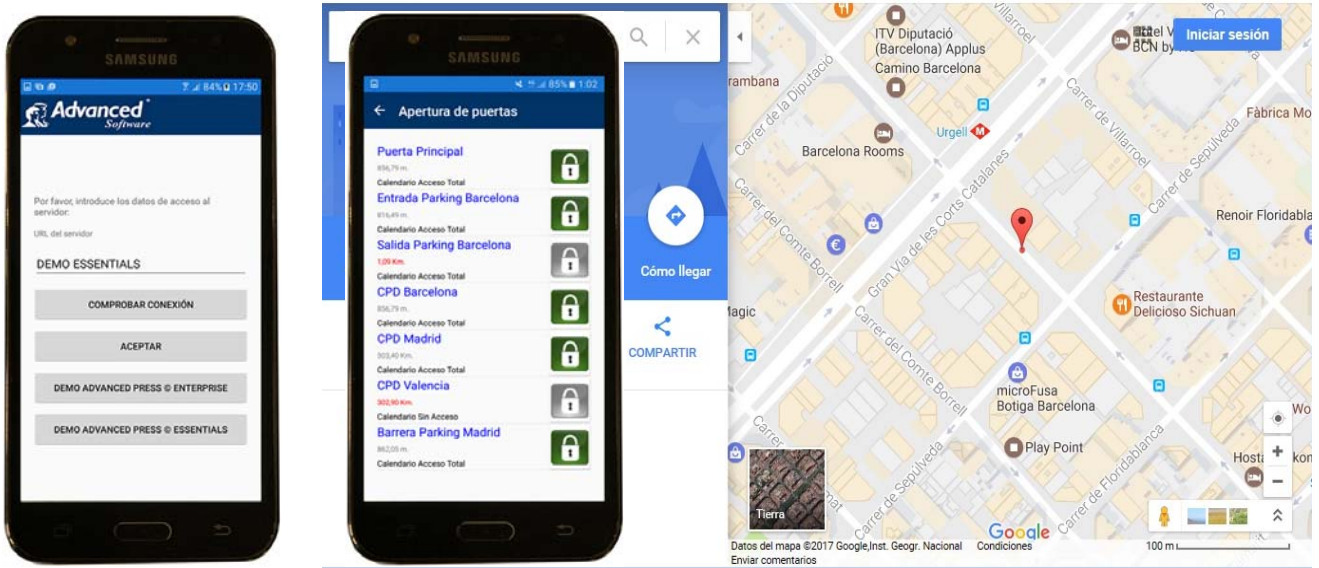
SAMSUNG

84% 17:50

Advanced Software

Por favor, introduce los datos de acceso al servidor:

URL del servidor

DEMO ESSENTIALS

COMPROBAR CONEXIÓN

ACEPTAR

DEMO ADVANCED PRESS © ENTERPRISE

DEMO ADVANCED PRESS © ESSENTIALS

SAMSUNG

85% 1:02

Apertura de puertas

Puerta Principal
856,79 m.
Calendario Acceso Total

Entrada Parking Barcelona
816,49 m.
Calendario Acceso Total

Salida Parking Barcelona
1,09 Km.
Calendario Acceso Total

CPD Barcelona
856,79 m.
Calendario Acceso Total

CPD Madrid
503,40 Km.
Calendario Acceso Total

CPD Valencia
302,90 Km.
Calendario Sin Acceso

Barrera Parking Madrid
862,05 m.
Calendario Acceso Total

Cómo llegar

COMPARTIR

ITV Diputació (Barcelona) Applus Camino Barcelona

BCN by

Iniciar sesión

rambana

Carrer de la Diputació

Barcelona Rooms

Urgell

Carrer de Villarroel

Carrer de Sepúlveda

Fàbrica Mo

Carrer del Comte Borrell

Gran Via de les Corts Catalanes

Renoir Floridabla

Restaurante Delicioso Sichuan

agic

Carrer del Comte Borrell

microFusa Botiga Barcelona

Wo

Play Point

Carrer de Sepúlveda

Carrer de Floridablanca

Host kon

Tierra

Google

Datos del mapa ©2017 Google,Inst. Geogr. Nacional Condiciones 100 m

Enviar comentarios